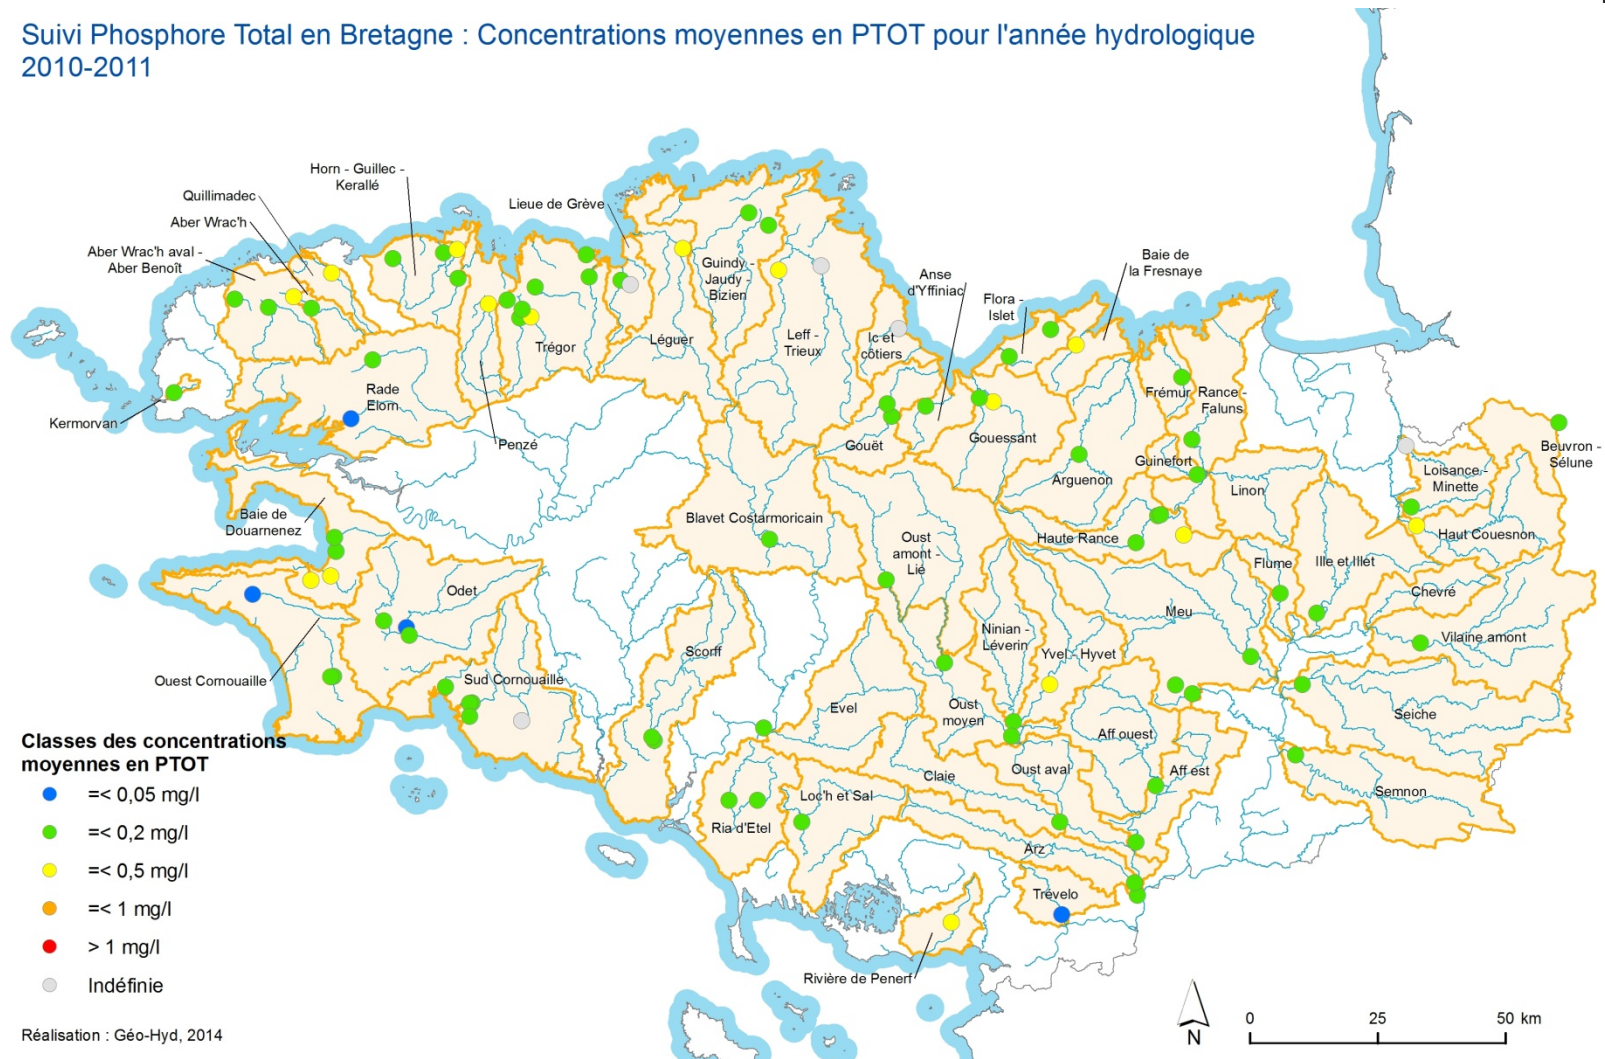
Suivi Phosphore Total en Bretagne : Concentrations moyennes en PTOT pour l'année hydrologique 2010-2011

Horn - Guillec - Kerallé
Quillimadec
Aber Wrac'h
Aber Wrac'h aval - Aber Benoît
Lieue de Grève
Guindy - Jaudy - Bizien
Anse d'Yffiniac
Baie de la Fresnaye
Flora - Islet
Kermorvan
Rade Elorn
Trégor
Léguer
Leff - Trieux
Ic et côtiers
Penzé
Gouët
Gouessant
Frémur
Rance - Faluns
Beuvron - Sélune
Guinefort
Loisance - Minette
Arguenon
Linon
Baie de Douarnenez
Blavet Costarmoricain
Oust amont - Lié
Haute Rance
Haut Couesnon
Flume
Ille et Illet
Odet
Chevré
Meu
Vilaine amont
Ninian - Léverin
Scorff
Yvel - Hyvet
Ouest Cornouaille
Sud Cornouaille
Evel
Oust moyen
Seiche
Aff ouest
Claie
Oust aval
Aff est
Loc'h et Sal
Semnon
Ria d'Etel
Arz
Trévelo
Rivière de Penerf

Classes des concentrations moyennes en PTOT
=< 0,05 mg/l
=< 0,2 mg/l
=< 0,5 mg/l
=< 1 mg/l
> 1 mg/l
Indéfinie

Réalisation : Géo-Hyd, 2014

N
0 25 50 km